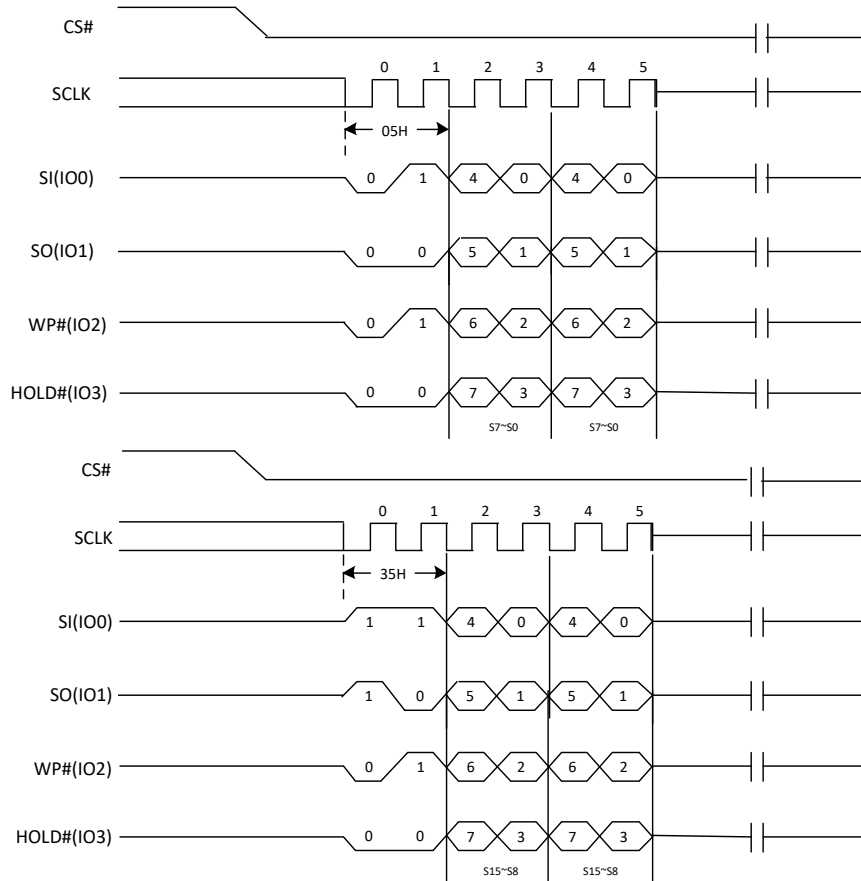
CS#

SCLK

0 1 2 3 4 5

05H

SI(IO0) 0 1 4 0 4 0

SO(IO1) 0 0 5 1 5 1

WP#(IO2) 0 1 6 2 6 2

HOLD#(IO3) 0 0 7 3 7 3

S7~S0 S7~S0

CS#

SCLK

0 1 2 3 4 5

35H

SI(IO0) 1 1 4 0 4 0

SO(IO1) 1 0 5 1 5 1

WP#(IO2) 0 1 6 2 6 2

HOLD#(IO3) 0 0 7 3 7 3

S15~S8 S15~S8